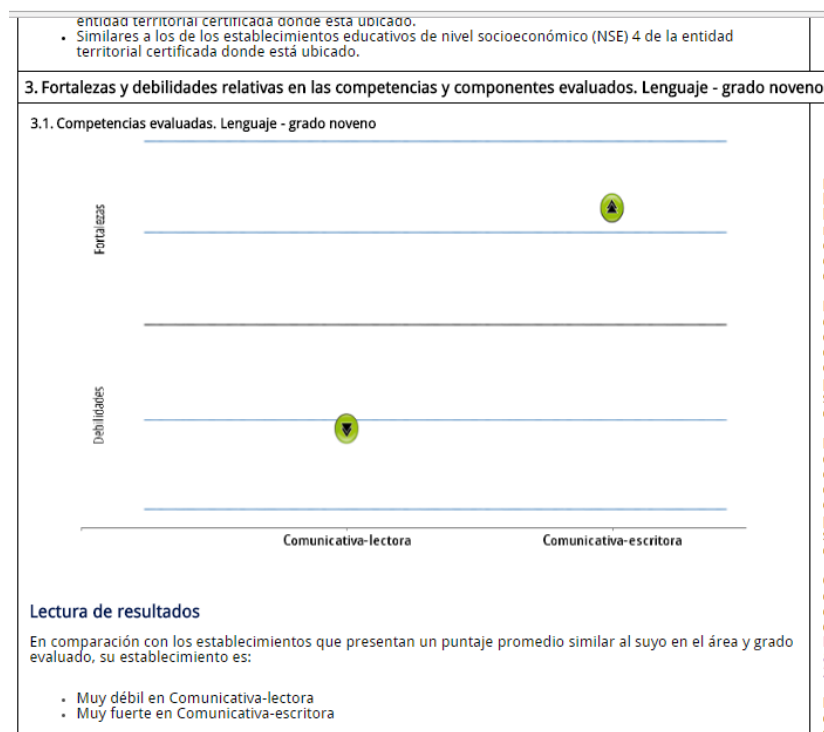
entidad territorial certificada donde está ubicado.
- Similares a los de los establecimientos educativos de nivel socioeconómico (NSE) 4 de la entidad territorial certificada donde está ubicado.

3. Fortalezas y debilidades relativas en las competencias y componentes evaluados. Lenguaje - grado noveno

3.1. Competencias evaluadas. Lenguaje - grado noveno

Fortalezas

Debilidades

Comunicativa-lectora

Comunicativa-escritora

Lectura de resultados

En comparación con los establecimientos que presentan un puntaje promedio similar al suyo en el área y grado evaluado, su establecimiento es:

- Muy débil en Comunicativa-lectora
- Muy fuerte en Comunicativa-escritora